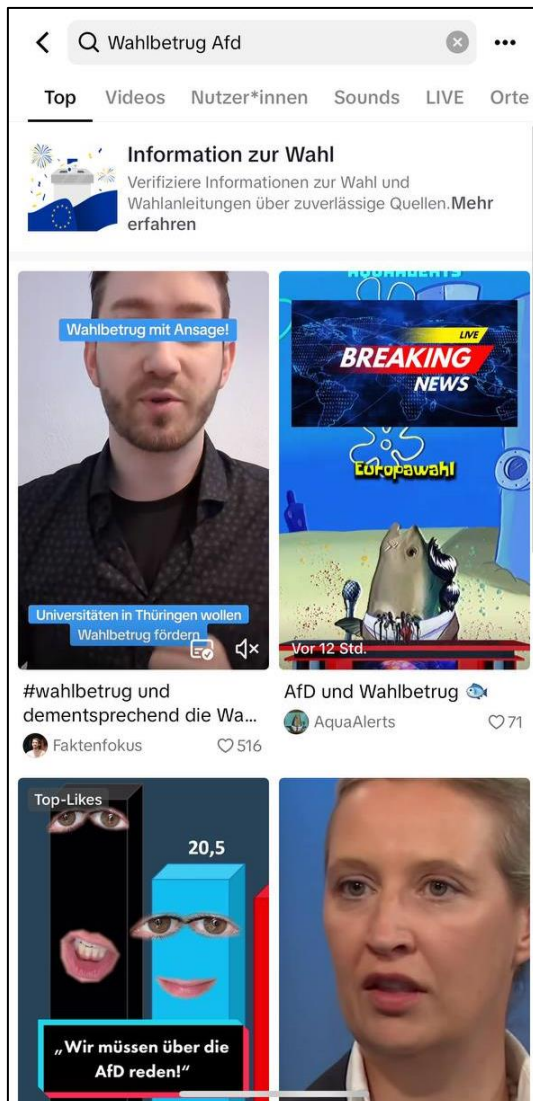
Wahlbetrug Afd

Top Videos Nutzer*innen Sounds LIVE Orte

Information zur Wahl

Verifiziere Informationen zur Wahl und Wahlanleitungen über zuverlässige Quellen. Mehr erfahren

Wahlbetrug mit Ansage!

Universitäten in Thüringen wollen Wahlbetrug fördern

#wahlbetrug und dementsprechend die Wa...

Faktenfokus 516

LIVE

BREAKING NEWS

Europawahl

Vor 12 Std.

AfD und Wahlbetrug

AquaAlerts 71

Top-Likes

20,5

„Wir müssen über die AfD reden!"